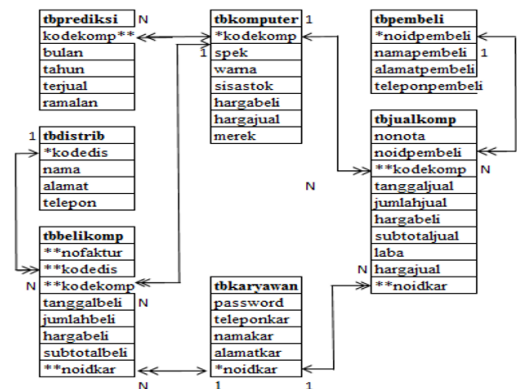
| tbprediksi |
|---|
| kodekomp** |
| bulan |
| tahun |
| terjual |
| ramalan |

N

| tbkomputer |
|---|
| *kodekomp |
| spek |
| warna |
| sisastok |
| hargabeli |
| hargajual |
| merek |

1

1

| tbpembeli |
|---|
| *noidpembeli |
| namapembeli |
| alamatpembeli |
| teleponpembeli |

1

1

| tbdistrib |
|---|
| *kodedis |
| nama |
| alamat |
| telepon |

| tbjualkomp |
|---|
| nonota |
| noidpembeli |
| **kodekomp |
| tanggaljual |
| jumlahjual |
| hargabeli |
| subtotaljual |
| laba |
| hargajual |
| **noidkar |

N

N

N

| tbbelikomp |
|---|
| **nofaktur |
| **kodedis |
| **kodekomp |
| tanggalbeli |
| jumlahbeli |
| hargabeli |
| subtotalbeli |
| **noidkar |

N

N

| tbkaryawan |
|---|
| password |
| teleponkar |
| namakar |
| alamatkar |
| *noidkar |

N

1

1